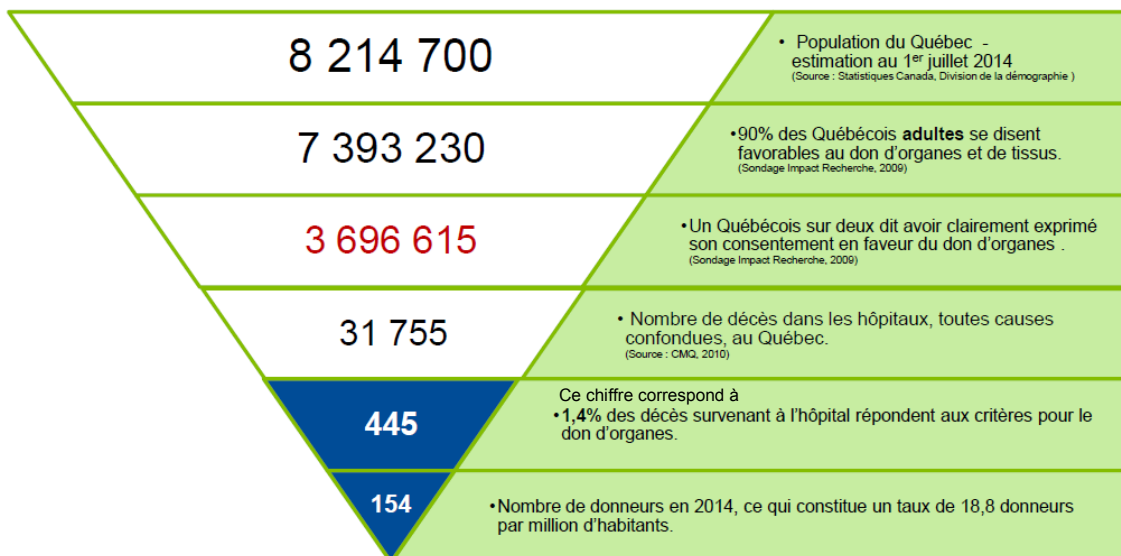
8 214 700

• Population du Québec - estimation au 1$^{er}$ juillet 2014
(Source : Statistiques Canada, Division de la démographie )

7 393 230

•90% des Québécois **adultes** se disent favorables au don d'organes et de tissus.
(Sondage Impact Recherche, 2009)

3 696 615

•Un Québécois sur deux dit avoir clairement exprimé son consentement en faveur du don d'organes .
(Sondage Impact Recherche, 2009)

31 755

• Nombre de décès dans les hôpitaux, toutes causes confondues, au Québec.
(Source : CMQ, 2010)

445

Ce chiffre correspond à
•**1,4%** des décès survenant à l'hôpital répondent aux critères pour le don d'organes.

154

•Nombre de donneurs en 2014, ce qui constitue un taux de 18,8 donneurs par million d'habitants.